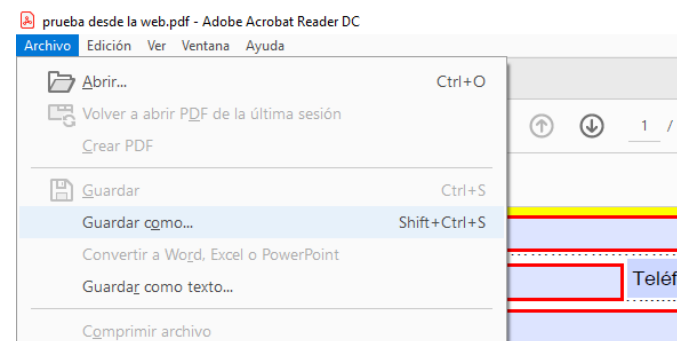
prueba desde la web.pdf - Adobe Acrobat Reader DC

Archivo Edición Ver Ventana Ayuda

Abrir... Ctrl+O

Volver a abrir PDF de la última sesión

Crear PDF

Guardar Ctrl+S

Guardar como... Shift+Ctrl+S

Convertir a Word, Excel o PowerPoint

Guardar como texto...

Comprimir archivo

1 /

Teléf